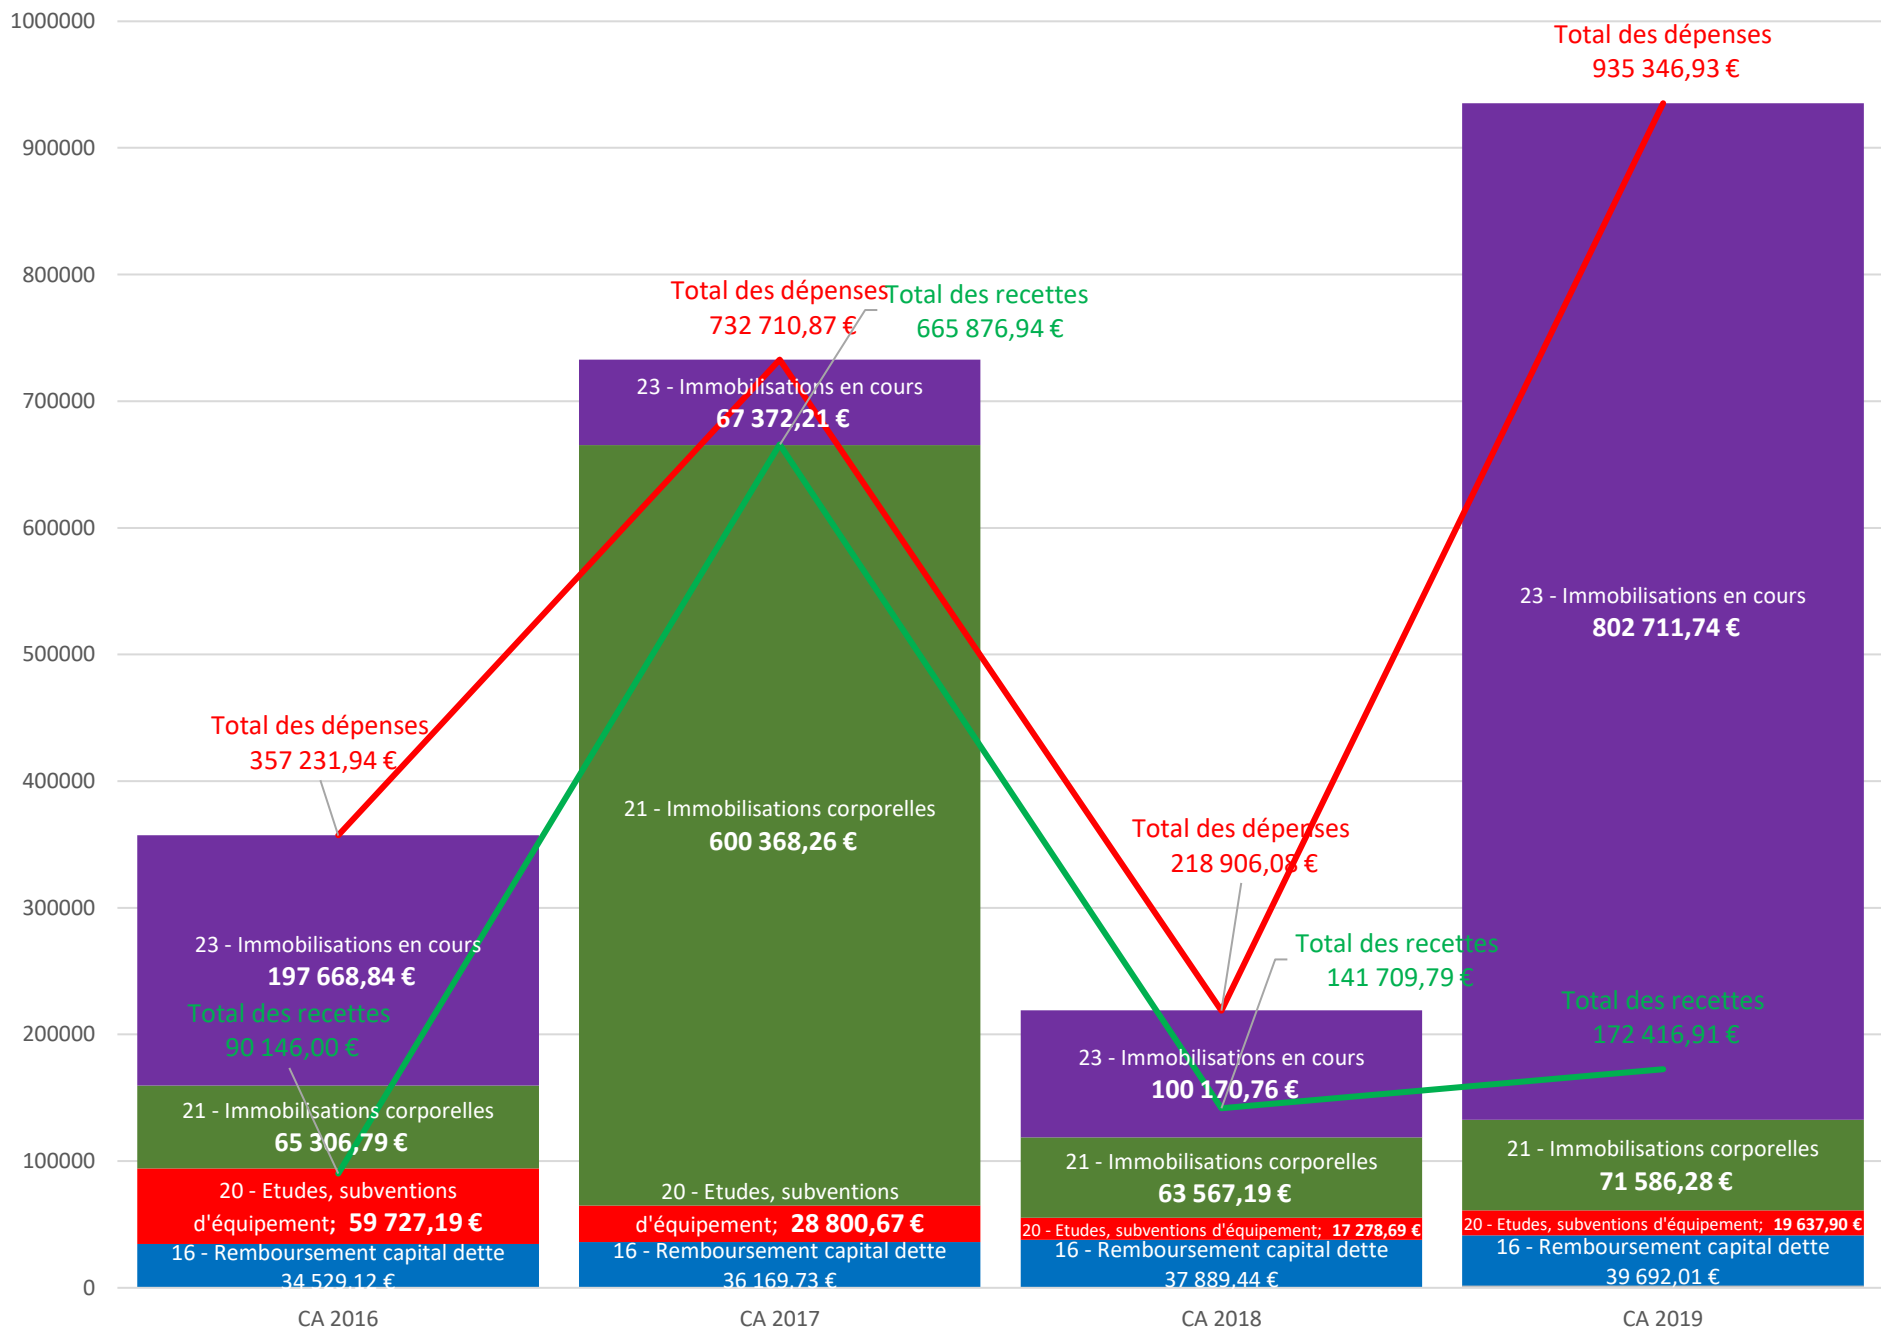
1000000
900000
800000
700000
600000
500000
400000
300000
200000
100000
0

Total des dépenses
935 346,93 €

Total des dépenses
732 710,87 €

Total des recettes
665 876,94 €

23 - Immobilisations en cours
67 372,21 €

21 - Immobilisations corporelles
600 368,26 €

20 - Etudes, subventions d'équipement; 28 800,67 €

16 - Remboursement capital dette
36 169,73 €

Total des dépenses
357 231,94 €

23 - Immobilisations en cours
197 668,84 €

Total des recettes
90 146,00 €

21 - Immobilisations corporelles
65 306,79 €

20 - Etudes, subventions d'équipement; 59 727,19 €

16 - Remboursement capital dette
34 529,12 €

Total des dépenses
218 906,08 €

Total des recettes
141 709,79 €

23 - Immobilisations en cours
100 170,76 €

21 - Immobilisations corporelles
63 567,19 €

20 - Etudes, subventions d'équipement; 17 278,69 €

16 - Remboursement capital dette
37 889,44 €

23 - Immobilisations en cours
802 711,74 €

Total des recettes
172 416,91 €

21 - Immobilisations corporelles
71 586,28 €

20 - Etudes, subventions d'équipement; 19 637,90 €

16 - Remboursement capital dette
39 692,01 €

CA 2016
CA 2017
CA 2018
CA 2019